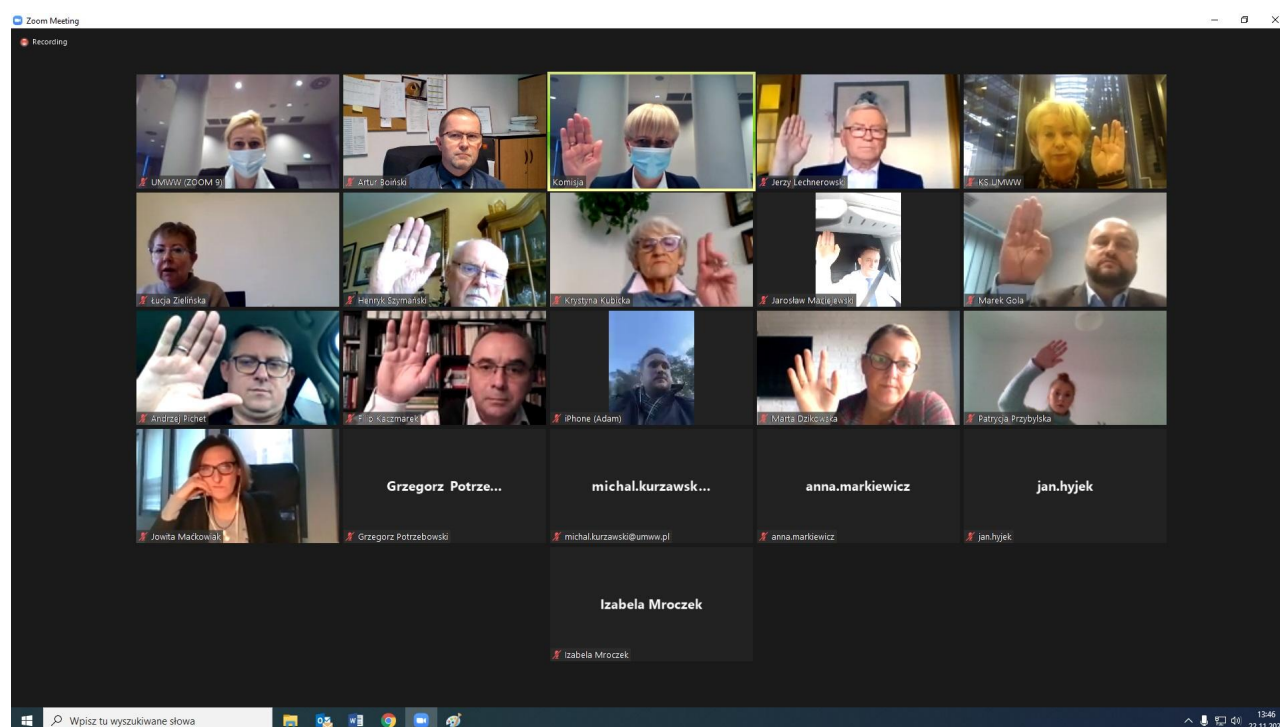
Zoom Meeting

Recording

UMWW (ZOOM 9)

Artur Boiński

Komisja

Jerzy Lechnerowski

KS UMWW

Łucja Zielińska

Henryk Szymański

Krystyna Kubicka

Jarosław Maciejewski

Marek Gola

Andrzej Pichet

Filip Kaczmarek

iPhone (Adam)

Marta Dzikowska

Patrycja Przybylska

Jowita Maćkowiak

Grzegorz Potrze...

Grzegorz Potrzebowski

michal.kurzawsk...

michal.kurzawski@umww.pl

anna.markiewicz

anna.markiewicz

jan.hyjek

jan.hyjek

Izabela Mroczek

Izabela Mroczek

Wpisz tu wyszukiwane słowa

13:46
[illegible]